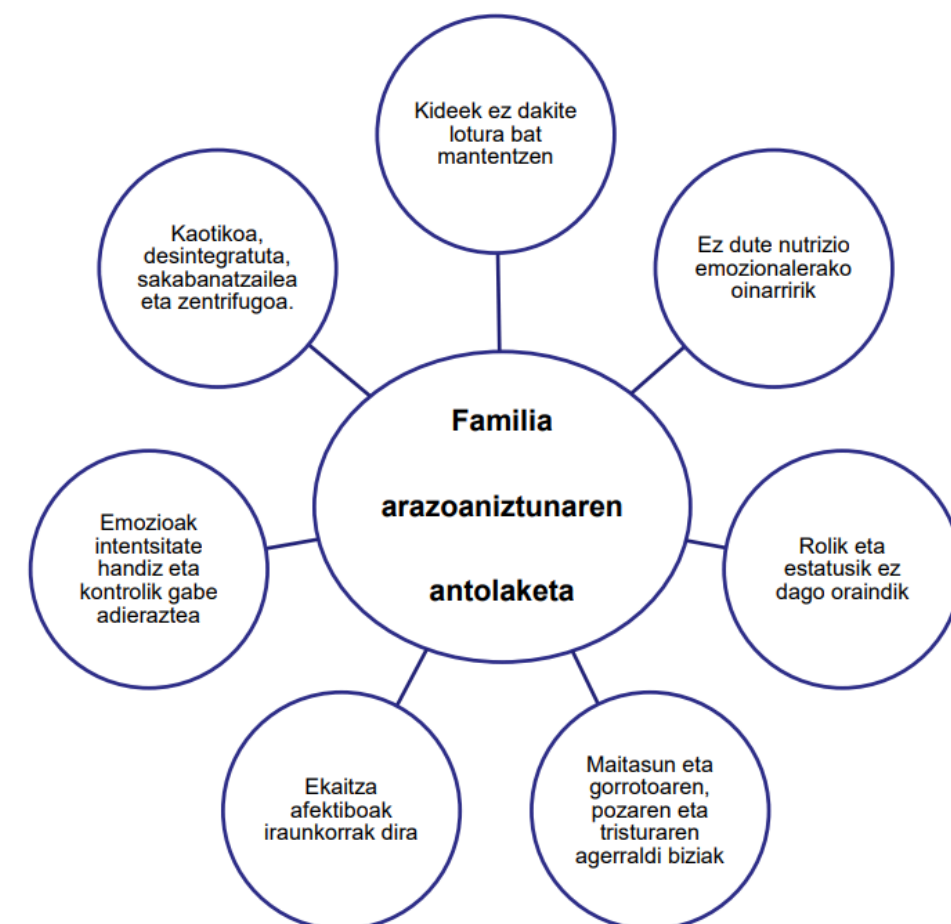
Kideek ez dakite lotura bat mantentzen

Kaotikoa, desintegratuta, sakabanatzailea eta zentrifugoa.

Ez dute nutrizio emozionalerako oinarririk

**Familia arazoaniztunaren antolaketa**

Emozioak intentsitate handiz eta kontrolik gabe adieraztea

Rolik eta estatusik ez dago oraindik

Ekaitza afektiboak iraunkorrak dira

Maitasun eta gorrotoaren, pozaren eta tristuraren agerraldi biziak